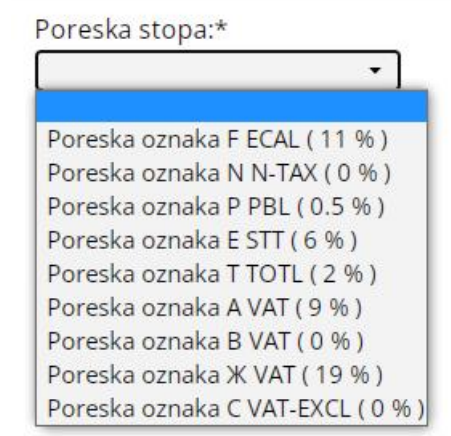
Poreska stopa:*

Poreska oznaka F ECAL ( 11 % )
Poreska oznaka N N-TAX ( 0 % )
Poreska oznaka P PBL ( 0.5 % )
Poreska oznaka E STT ( 6 % )
Poreska oznaka T TOTL ( 2 % )
Poreska oznaka A VAT ( 9 % )
Poreska oznaka B VAT ( 0 % )
Poreska oznaka Ж VAT ( 19 % )
Poreska oznaka C VAT-EXCL ( 0 % )